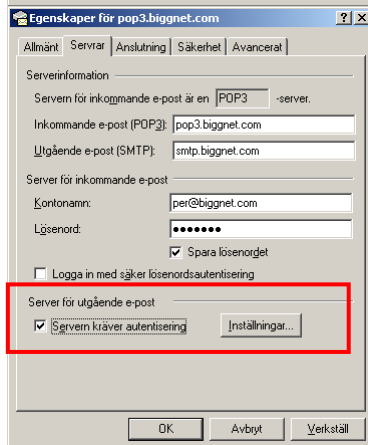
Egenskaper för pop3.biggnet.com

? X

Allmänt | Servrar | Anslutning | Säkerhet | Avancerat

Serverinformation

Servern för inkommande e-post är en POP3 -server.

Inkommande e-post (POP3): pop3.biggnet.com

Utgående e-post (SMTP): smtp.biggnet.com

Server för inkommande e-post

Kontonamn: per@biggnet.com

Lösenord: •••••••

Spara lösenordet

Logga in med säker lösenordsautentisering

Server för utgående e-post

Servern kräver autentisering

Inställningar...

OK | Avbryt | Verkställ